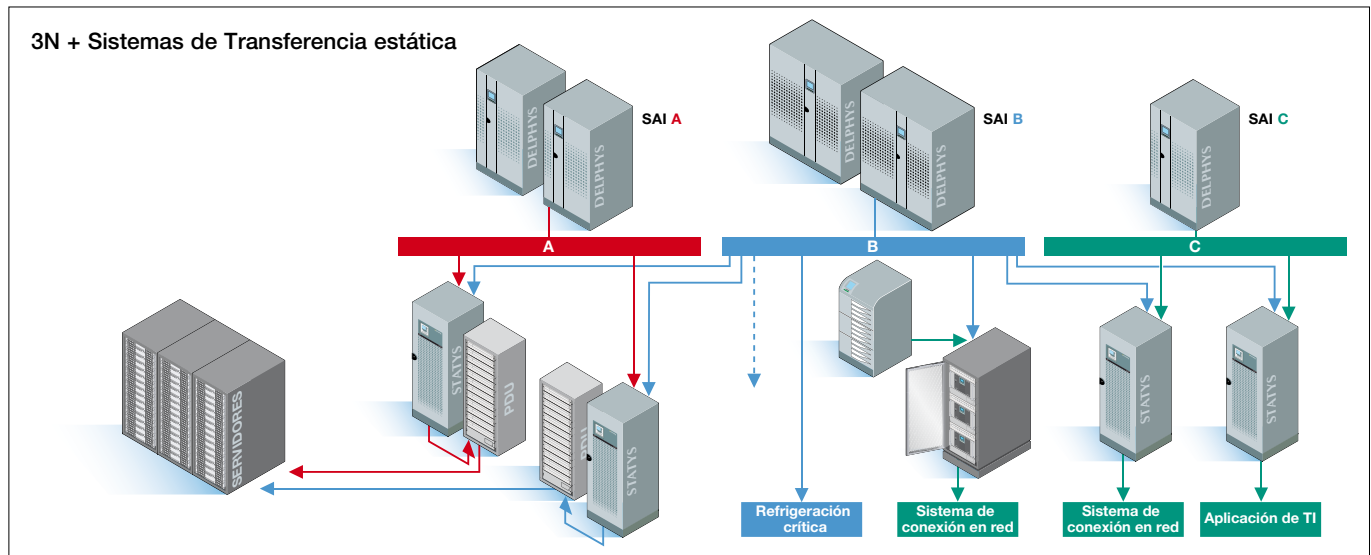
3N + Sistemas de Transferencia estática

DELPHYS
DELPHYS
SAI A

DELPHYS
DELPHYS
SAI B

DELPHYS
SAI C

A

B

C

SERVIDORES

STATYS
PDU

PDU
STATYS

STATYS

STATYS

Refrigeración crítica

Sistema de conexión en red

Sistema de conexión en red

Aplicación de TI